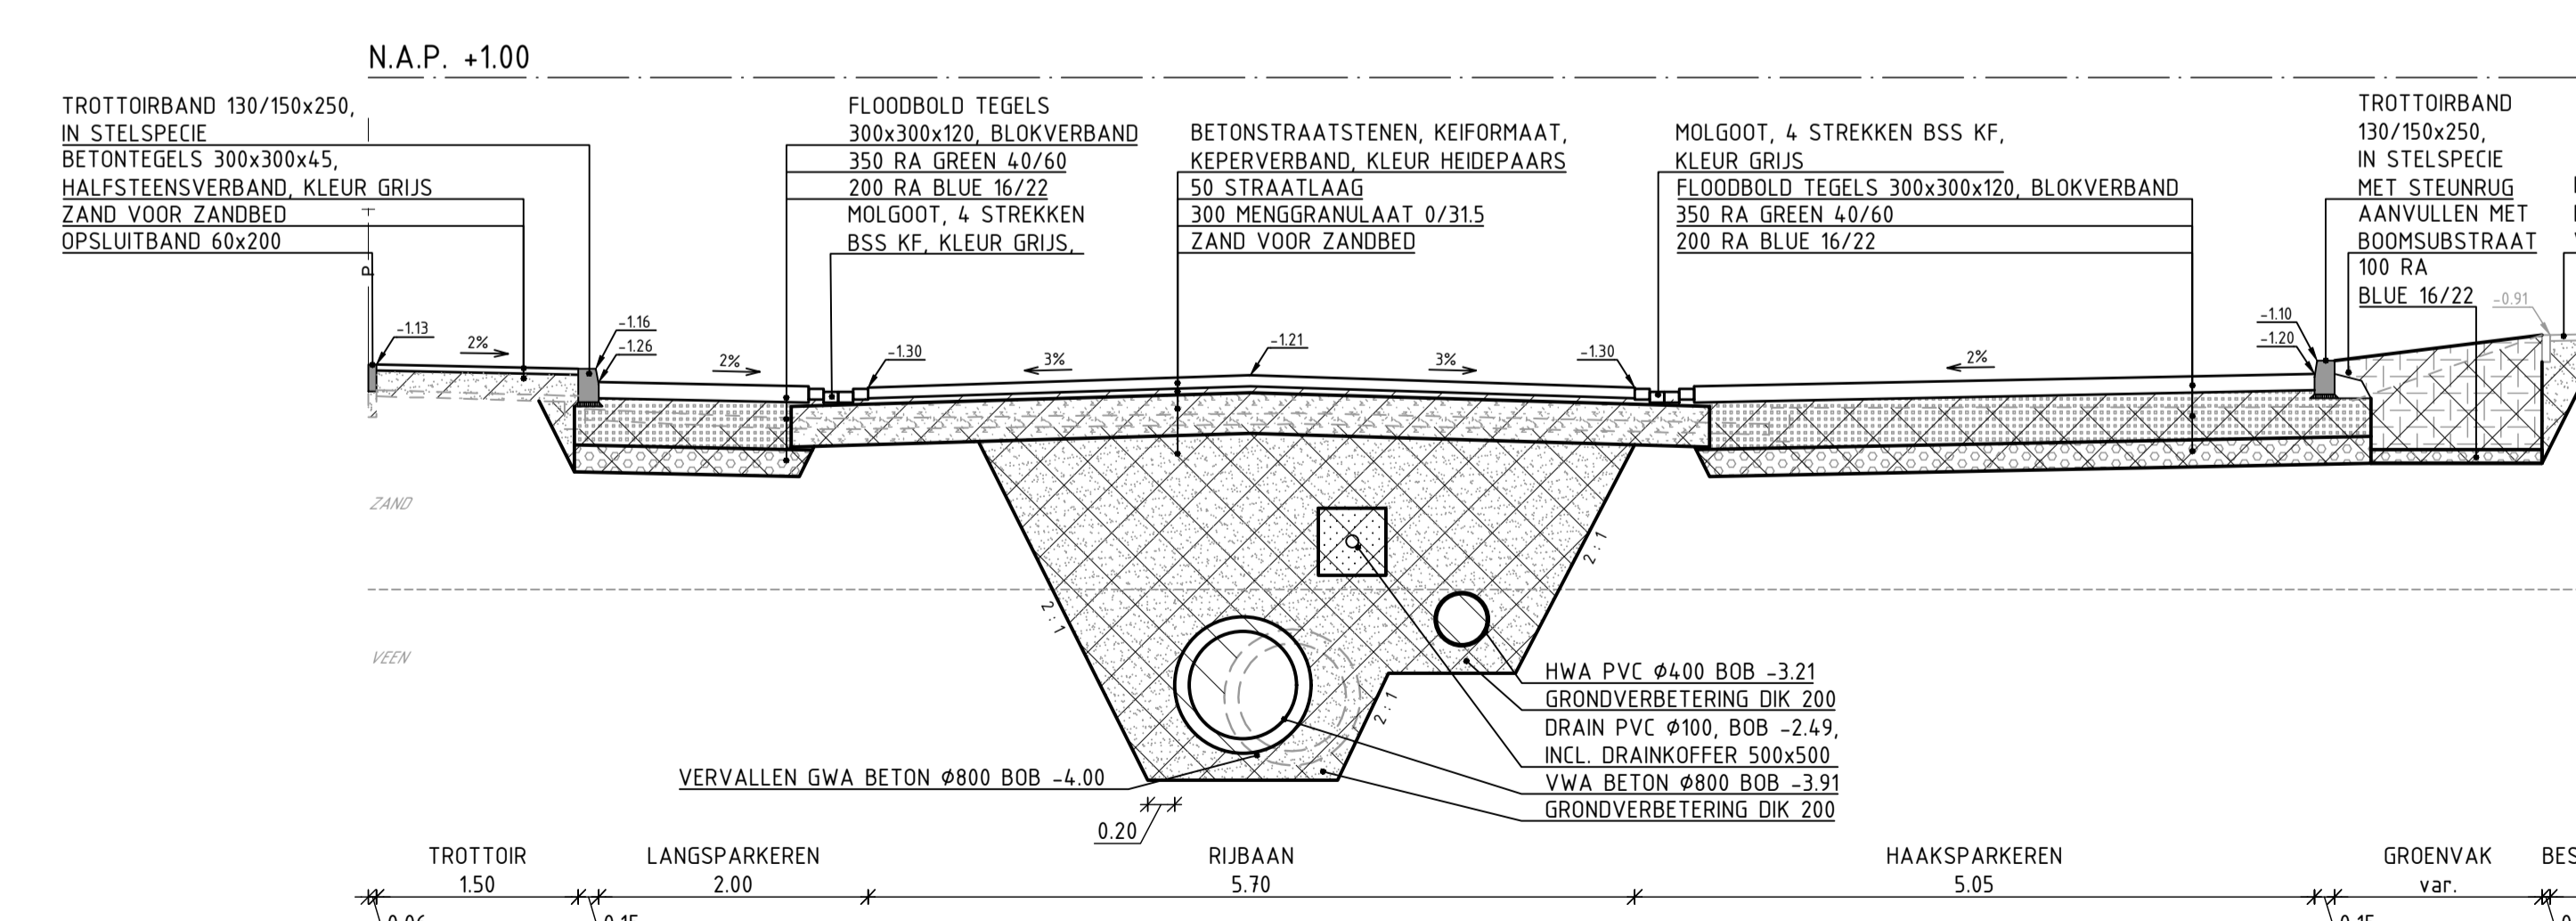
N.A.P. +1.00

TROTTOIRBAND 130/150x250, IN STELSPECIE
BETONTEGELS 300x300x45, HALFSTEENSVERBAND, KLEUR GRIJS
ZAND VOOR ZANDBED
OPSLUITBAND 60x200

FLOODBOLD TEGELS 300x300x120, BLOKVERBAND
350 RA GREEN 40/60
200 RA BLUE 16/22
MOLGOOT, 4 STREKKEN BSS KF, KLEUR GRIJS,

BETONSTRAATSTENEN, KEIFORMAAT, KEPERVERBAND, KLEUR HEIDEPAARS
50 STRAATLAAG
300 MENGGRANULAAT 0/31.5
ZAND VOOR ZANDBED

MOLGOOT, 4 STREKKEN BSS KF, KLEUR GRIJS
FLOODBOLD TEGELS 300x300x120, BLOKVERBAND
350 RA GREEN 40/60
200 RA BLUE 16/22

TROTTOIRBAND 130/150x250, IN STELSPECIE MET STEUNRUG
AANVULLEN MET BOOMSUBSTRAAT
100 RA BLUE 16/22

-1.13 2% -1.16 -1.26 2% -1.30 3% -1.21 3% -1.30 2% -1.10 -1.20 -0.91

ZAND
VEEN

2:1 2:1 2:1

HWA PVC Ø400 BOB -3.21
GRONDVERBETERING DIK 200
DRAIN PVC Ø100, BOB -2.49, INCL. DRAINKOFFER 500x500
VWA BETON Ø800 BOB -3.91
GRONDVERBETERING DIK 200
VERVALLEN GWA BETON Ø800 BOB -4.00
0.20

TROTTOIR 1.50
LANGSPARKEREN 2.00
RIJBAAN 5.70
HAAKSPARKEREN 5.05
GROENVAK var.
BES